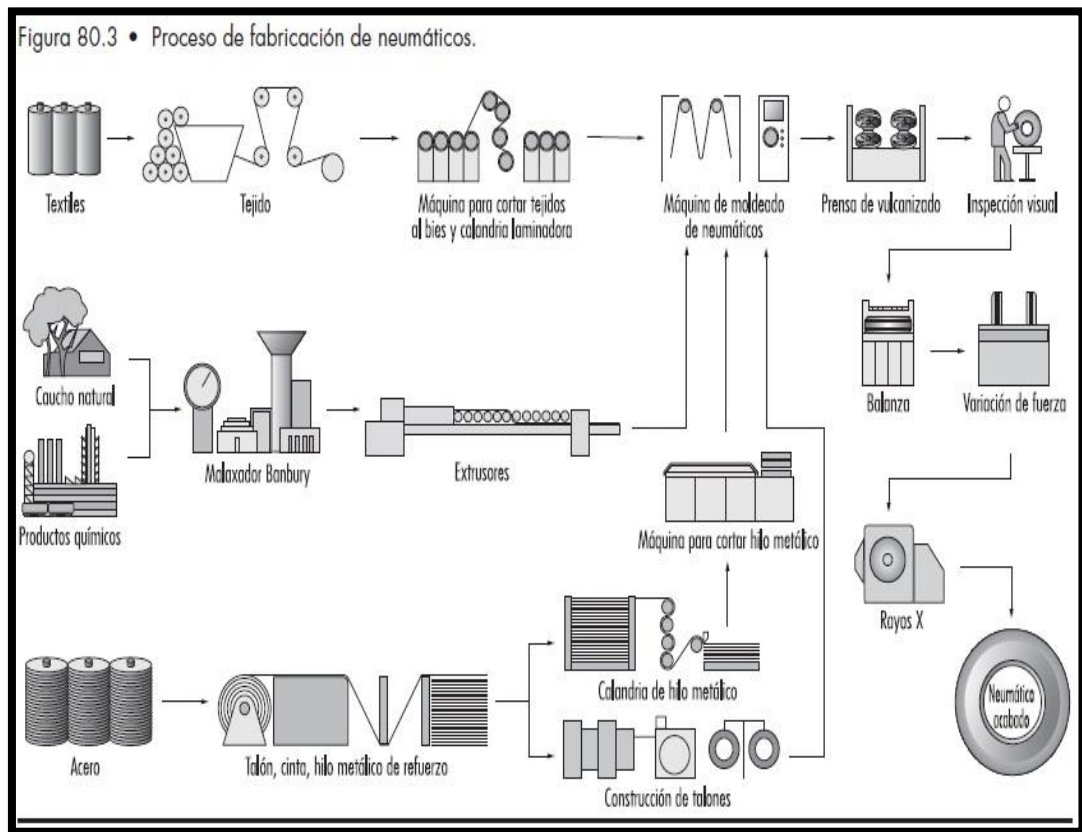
Figura 80.3 • Proceso de fabricación de neumáticos.

Textiles

Tejido

Máquina para cortar tejidos al bies y calandria laminadora

Máquina de moldeado de neumáticos

Prensa de vulcanizado

Inspección visual

Caucho natural

Productos químicos

Malaxador Banbury

Extrusores

Máquina para cortar hilo metálico

Balanza

Variación de fuerza

Rayos X

Neumático acabado

Acero

Talón, cinta, hilo metálico de refuerzo

Calandria de hilo metálico

Construcción de talones